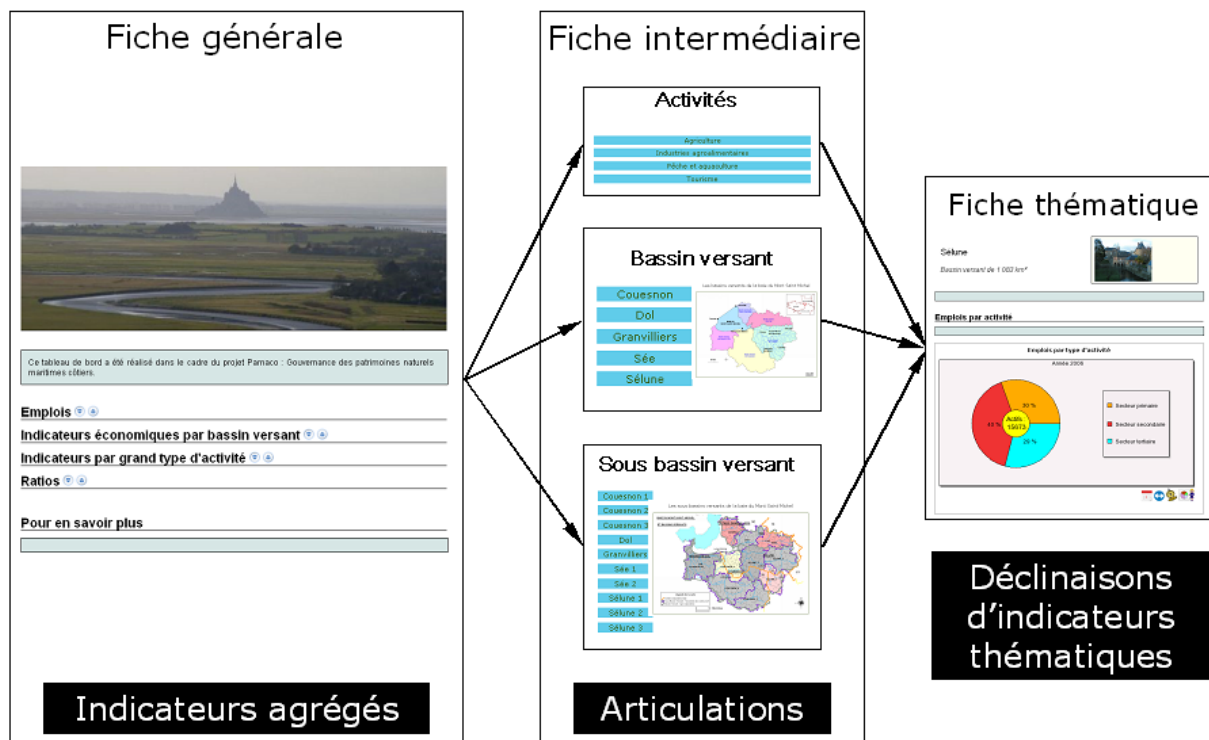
Fiche générale

Ce tableau de bord a été réalisé dans le cadre du projet Pamaco : Gouvernance des patrimoines naturels maritimes côtiers.

Emplois

Indicateurs économiques par bassin versant

Indicateurs par grand type d'activité

Ratios

Pour en savoir plus

Indicateurs agrégés

Fiche intermédiaire

Activités

Agriculture

Industries agroalimentaires

Pêche et aquaculture

Tourisme

Bassin versant

Couesnon

Dol

Granvilliers

Sée

Sélune

Sous bassin versant

Couesnon 1

Couesnon 2

Couesnon 3

Dol

Granvilliers

Sée 1

Sée 2

Sélune 1

Sélune 2

Sélune 3

Articulations

Fiche thématique

Sélune

Bassin versant de 1 082 km²

Emplois par activité

Emplois par type d'activité

Année 2006

30 %

48 %

25 %

Actifs 15673

Secteur primaire

Secteur secondaire

Secteur tertiaire

Déclinaisons d'indicateurs thématiques